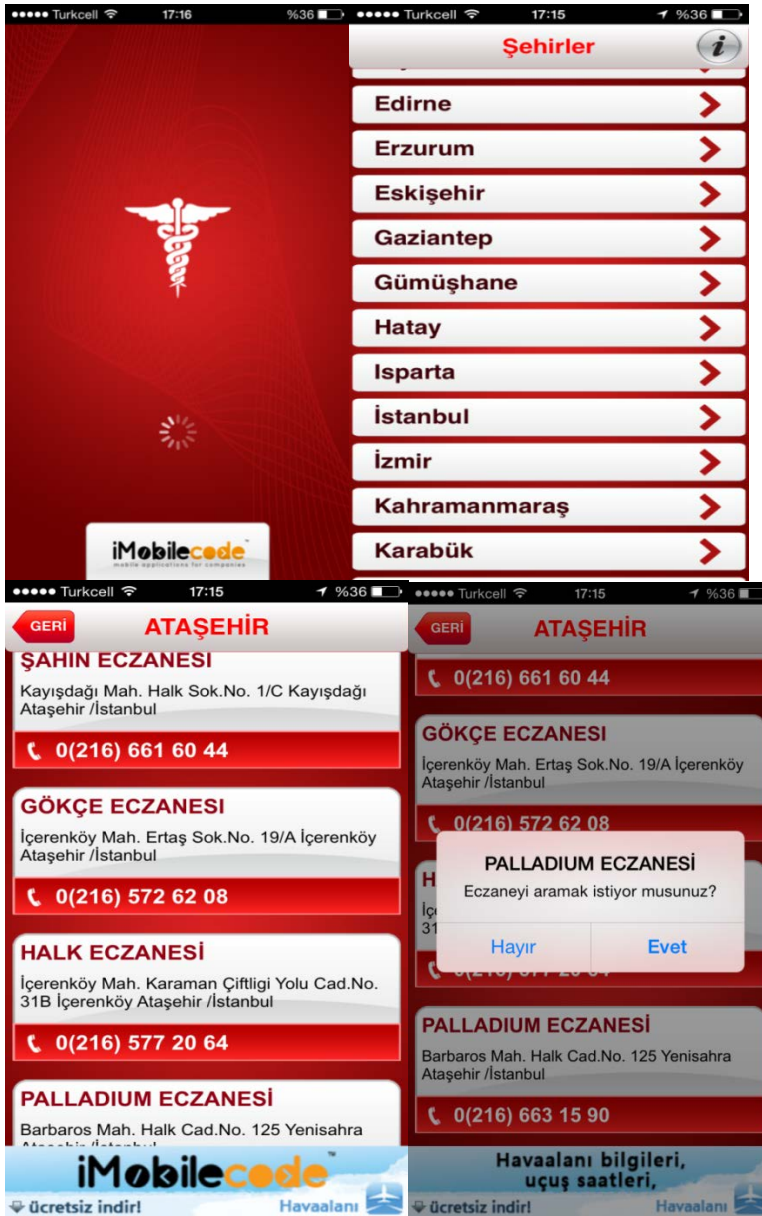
●●●●● Turkcell 17:16 %36

iMobilecode
mobile applications for companies

●●●●● Turkcell 17:15 %36

Şehirler

Edirne
Erzurum
Eskişehir
Gaziantep
Gümüşhane
Hatay
Isparta
İstanbul
İzmir
Kahramanmaraş
Karabük

●●●●● Turkcell 17:15 %36

GERİ ATAŞEHİR

ŞAHIN ECZANESI
Kayışdağı Mah. Halk Sok.No. 1/C Kayışdağı Ataşehir /İstanbul
0(216) 661 60 44

GÖKÇE ECZANESI
İçerenköy Mah. Ertaş Sok.No. 19/A İçerenköy Ataşehir /İstanbul
0(216) 572 62 08

HALK ECZANESİ
İçerenköy Mah. Karaman Çiftligi Yolu Cad.No. 31B İçerenköy Ataşehir /İstanbul
0(216) 577 20 64

PALLADIUM ECZANESİ
Barbaros Mah. Halk Cad.No. 125 Yenisahra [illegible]

iMobilecode
ücretsiz indir! Havaalanı

●●●●● Turkcell 17:15 %36

GERİ ATAŞEHİR

0(216) 661 60 44

GÖKÇE ECZANESI
İçerenköy Mah. Ertaş Sok.No. 19/A İçerenköy Ataşehir /İstanbul
0(216) 572 62 08

PALLADIUM ECZANESİ
Eczaneyi aramak istiyor musunuz?
Hayır Evet

PALLADIUM ECZANESİ
Barbaros Mah. Halk Cad.No. 125 Yenisahra Ataşehir /İstanbul
0(216) 663 15 90

Havaalanı bilgileri, uçuş saatleri,
ücretsiz indir! Havaalanı